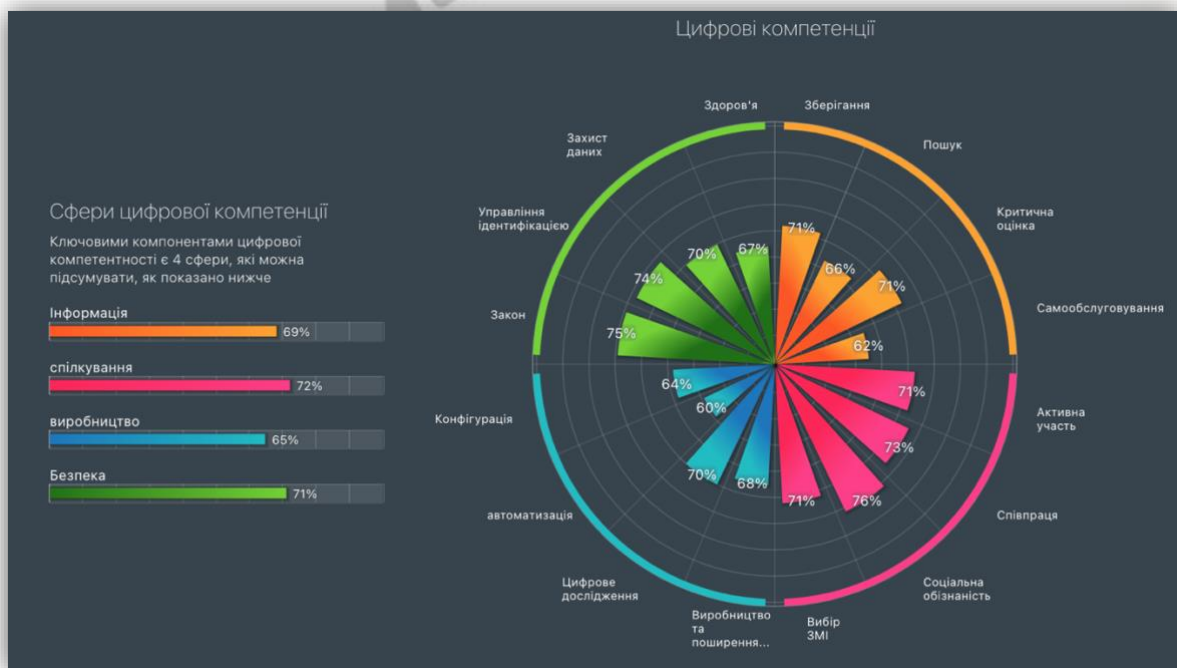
Цифрові компетенції

Сфери цифрової компетенції

Ключовими компонентами цифрової компетентності є 4 сфери, які можна підсумувати, як показано нижче

Інформація
69%

спілкування
72%

виробництво
65%

Безпека
71%

Здоров'я
Зберігання
Пошук
Критична оцінка
Самообслуговування
Активна участь
Співпраця
Соціальна обізнаність
Вибір ЗМІ
Виробництво та поширення...
Цифрове дослідження
автоматизація
Конфігурація
Закон
Управління ідентифікацією
Захист даних

71%
66%
71%
62%
71%
73%
76%
71%
68%
70%
60%
64%
75%
74%
70%
67%